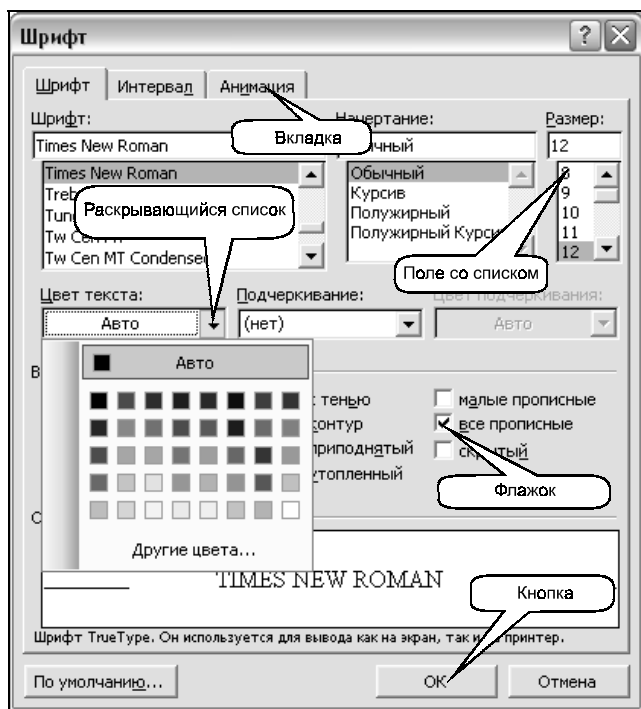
Шрифт

Шрифт | Интервал | Анимация

Шрифт:
Times New Roman
Times New Roman
Treb
Tunı
Tw Cen
Tw Cen MT Condensed

Начертание:
ычный
Обычный
Курсив
Полужирный
Полужирный Курсив

Размер:
12
8
9
10
11
12

Вкладка
Раскрывающийся список
Поле со списком

Цвет текста:
Авто
Подчеркивание:
(нет)
Цвет подчеркивания:
Авто

Авто
Другие цвета...

В
тенью
контур
приподнятый
утопленный
малые прописные
все прописные
скрытый

Флажок

С
TIMES NEW ROMAN

Кнопка

Шрифт TrueType. Он используется для вывода как на экран, так и на принтер.

По умолчанию...
ОК
Отмена